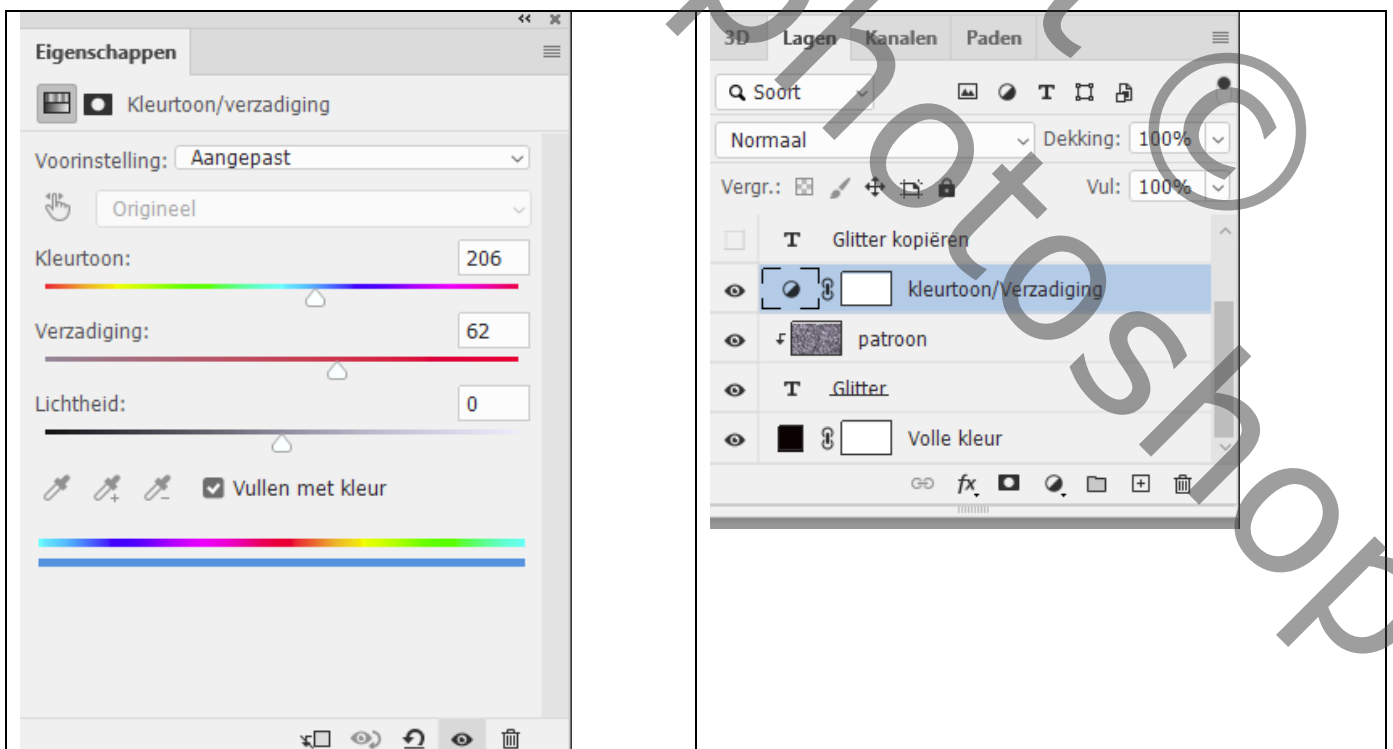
Eigenschappen

Kleurtoon/verzadiging

Voorinstelling: Aangepast

Origineel

Kleurtoon: 206

Verzadiging: 62

Lichtheid: 0

Vullen met kleur

3D Lagen Kanalen Paden

Soort

Normaal Dekking: 100%

Vergr.: Vul: 100%

Glitter kopiëren

kleurtoon/Verzadiging

patroon

Glitter

Volle kleur

photoshop ©